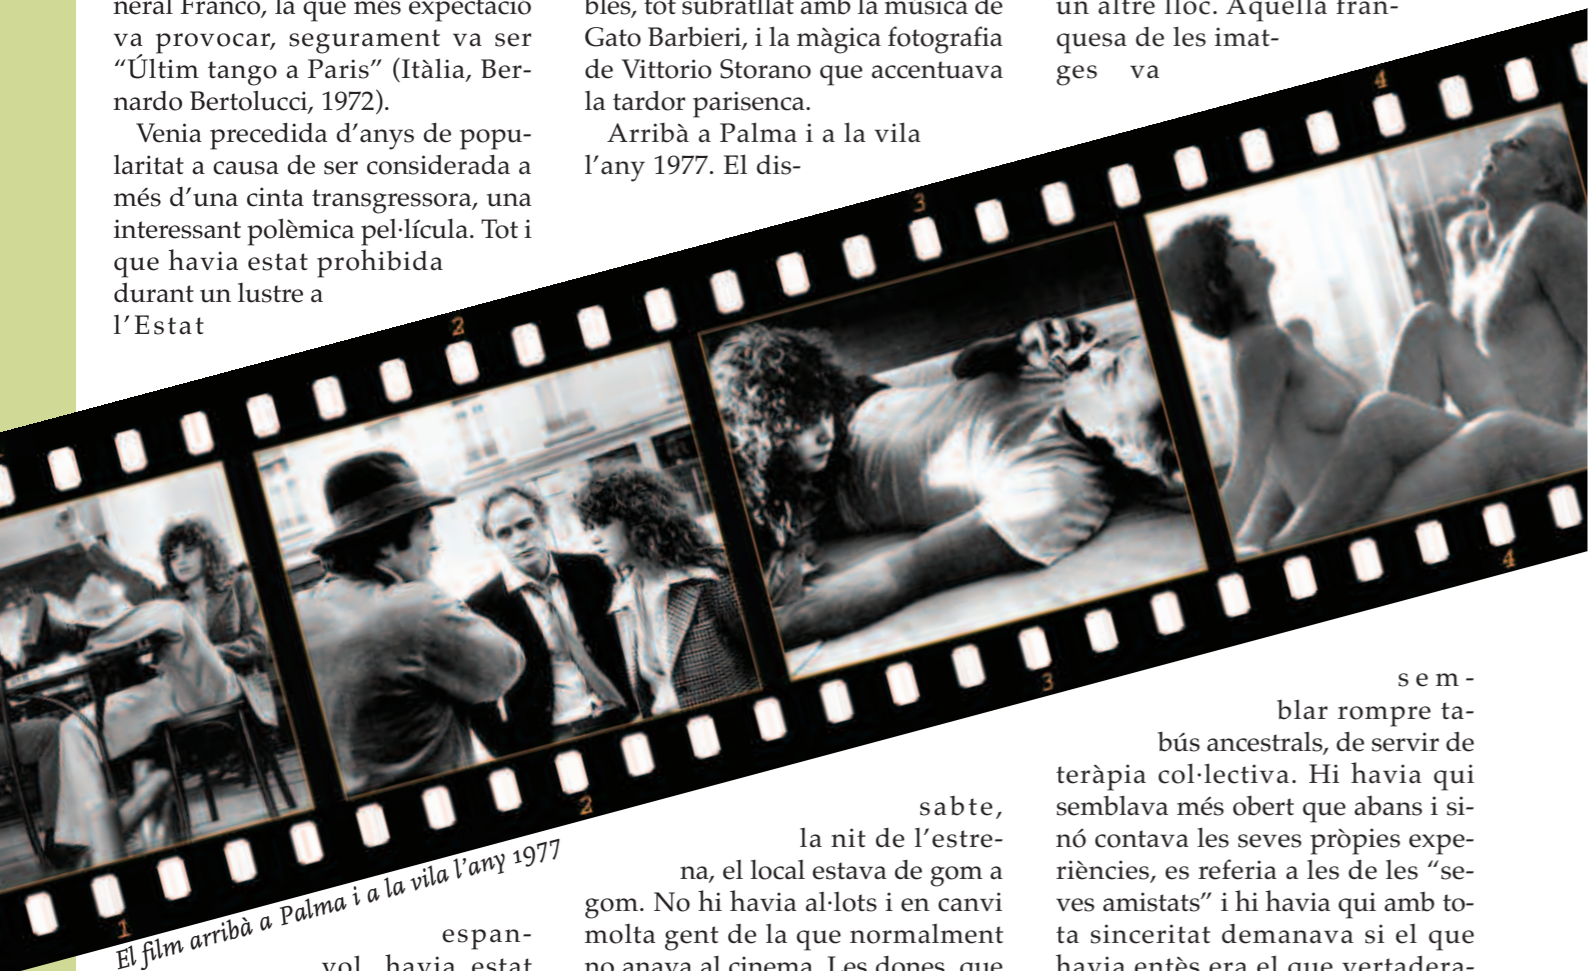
neral Franco, la que més expectació va provocar, segurament va ser "Últim tango a Paris" (Itàlia, Bernardo Bertolucci, 1972).

Venia precedida d'anys de popularitat a causa de ser considerada a més d'una cinta transgressora, una interessant polèmica pel·lícula. Tot i que havia estat prohibida durant un lustre a l'Estat

espanyol havia estat

bles, tot subratllat amb la música de Gato Barbieri, i la màgica fotografia de Vittorio Storano que accentuava la tardor parisenca.

Arribà a Palma i a la vila l'any 1977. El dis-

sabte, la nit de l'estrena, el local estava de gom a gom. No hi havia al·lots i en canvi molta gent de la que normalment no anava al cinema. Les dones, que

un altre lloc. Aquella franquesa de les imatges va

semblar rompre tabús ancestrals, de servir de teràpia col·lectiva. Hi havia qui semblava més obert que abans i sinó contava les seves pròpies experiències, es referia a les de les "seves amistats" i hi havia qui amb tota sinceritat demanava si el que havia entès era el que vertadera-

1 2 2 3 3 4 4

El film arribà a Palma i a la vila l'any 1977